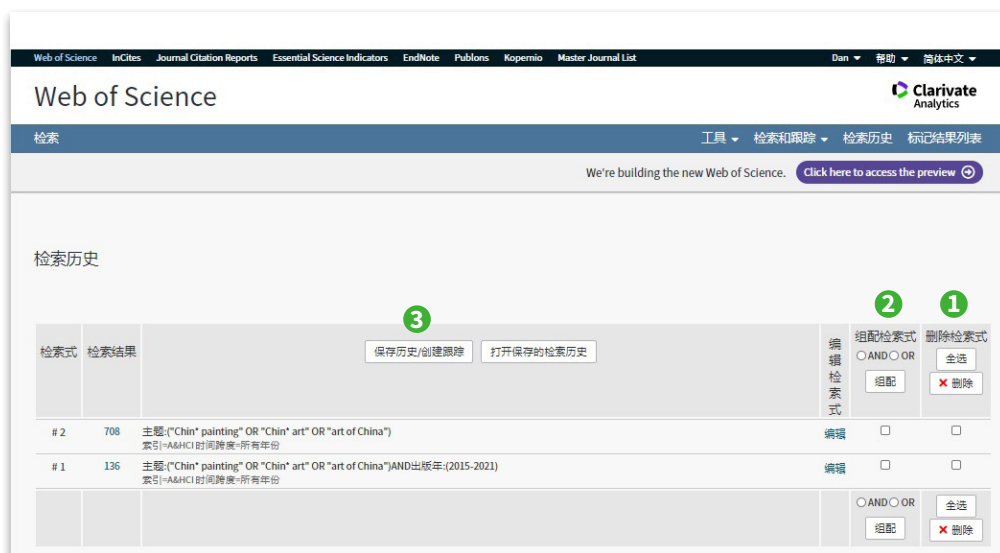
Web of Science InCites Journal Citation Reports Essential Science Indicators EndNote Publons Kopernio Master Journal List

Dan ▾ 帮助 ▾ 简体中文 ▾

Web of Science

Clarivate Analytics

检索

工具 ▾ 检索和跟踪 ▾ 检索历史 标记结果列表

We're building the new Web of Science. Click here to access the preview

检索历史

| 检索式 | 检索结果 | 3 保存历史/创建跟踪 打开保存的检索历史 | 编辑检索式 | 2 组配检索式 ○AND○OR 组配 | 1 删除检索式 全选 ✕ 删除 |
|---|---|---|---|---|---|
| # 2 | 708 | 主题:("Chin* painting" OR "Chin* art" OR "art of China") 索引=A&HCI 时间跨度=所有年份 | 编辑 | ☐ | ☐ |
| # 1 | 136 | 主题:("Chin* painting" OR "Chin* art" OR "art of China")AND出版年:(2015-2021) 索引=A&HCI 时间跨度=所有年份 | 编辑 | ☐ | ☐ |
| | | | | ○AND○OR 组配 | 全选 ✕ 删除 |